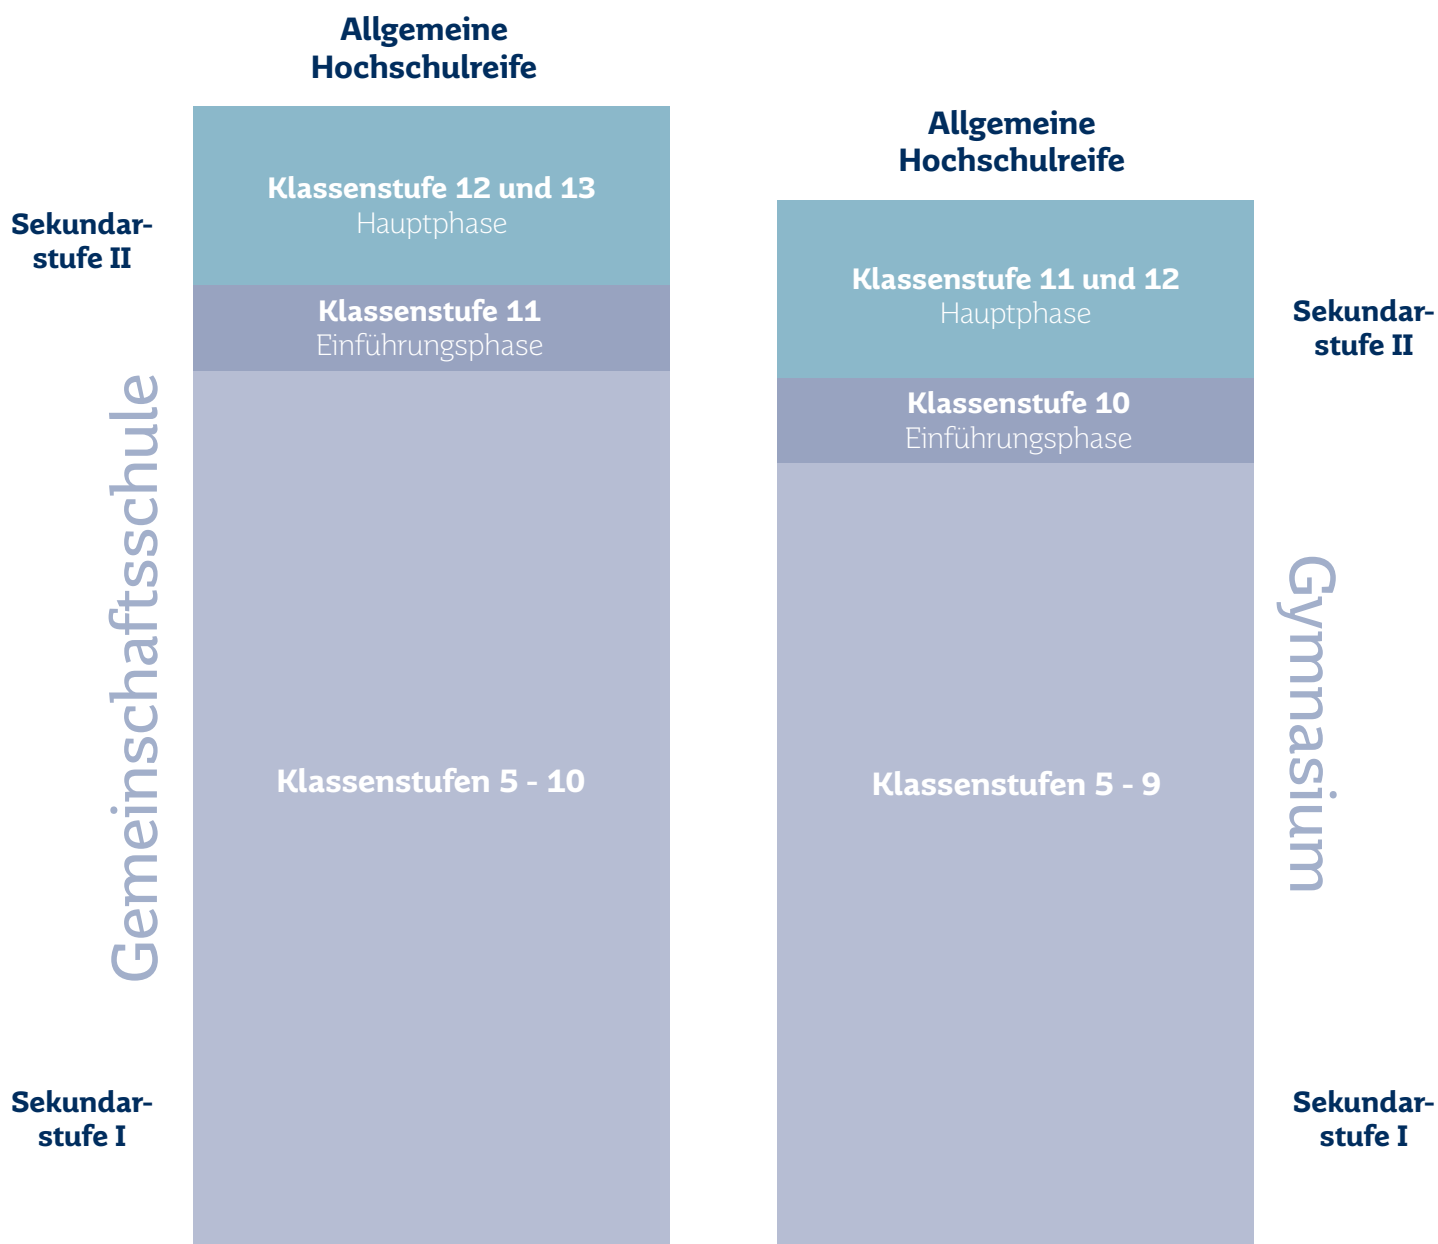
Allgemeine Hochschulreife

Sekundarstufe II

Klassenstufe 12 und 13
Hauptphase

Klassenstufe 11
Einführungsphase

Gemeinschaftsschule

Klassenstufen 5 - 10

Sekundarstufe I

Allgemeine Hochschulreife

Klassenstufe 11 und 12
Hauptphase

Sekundarstufe II

Klassenstufe 10
Einführungsphase

Klassenstufen 5 - 9

Gymnasium

Sekundarstufe I